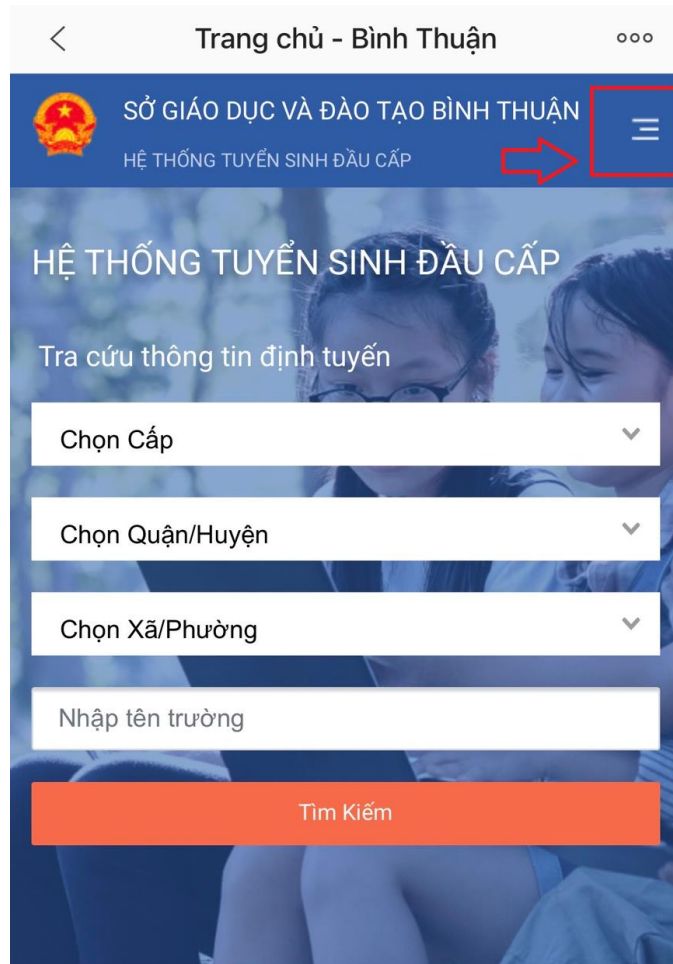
Trang chủ - Bình Thuận

SỞ GIÁO DỤC VÀ ĐÀO TẠO BÌNH THUẬN

HỆ THỐNG TUYỂN SINH ĐẦU CẤP

HỆ THỐNG TUYỂN SINH ĐẦU CẤP

Tra cứu thông tin định tuyến

Chọn Cấp

Chọn Quận/Huyện

Chọn Xã/Phường

Nhập tên trường

Tìm Kiếm